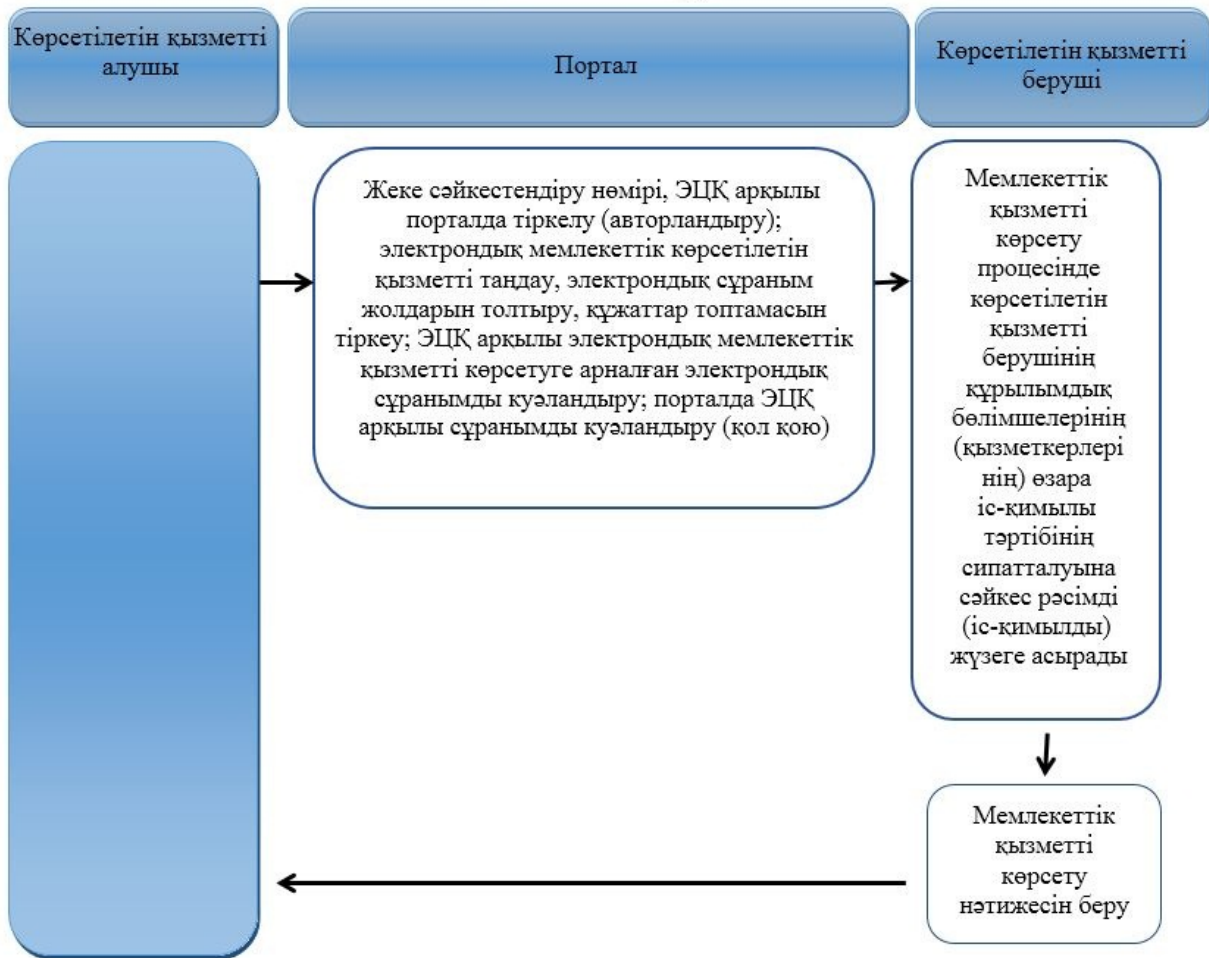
Көрсетілетін қызметті алушы

Портал

Көрсетілетін қызметті беруші

Жеке сәйкестендіру нөмірі, ЭЦҚ арқылы порталда тіркелу (авторландыру); электрондық мемлекеттік көрсетілетін қызметті таңдау, электрондық сұраным жолдарын толтыру, құжаттар топтамасын тіркеу; ЭЦҚ арқылы электрондық мемлекеттік қызметті көрсетуге арналған электрондық сұранымды куәландыру; порталда ЭЦҚ арқылы сұранымды куәландыру (қол қою)

Мемлекеттік қызметті көрсету процесінде көрсетілетін қызметті берушінің құрылымдық бөлімшелерінің (қызметкерлерінің) өзара іс-қимылы тәртібінің сипатталуына сәйкес рәсімді (іс-қимылды) жүзеге асырады

Мемлекеттік қызметті көрсету нәтижесін беру